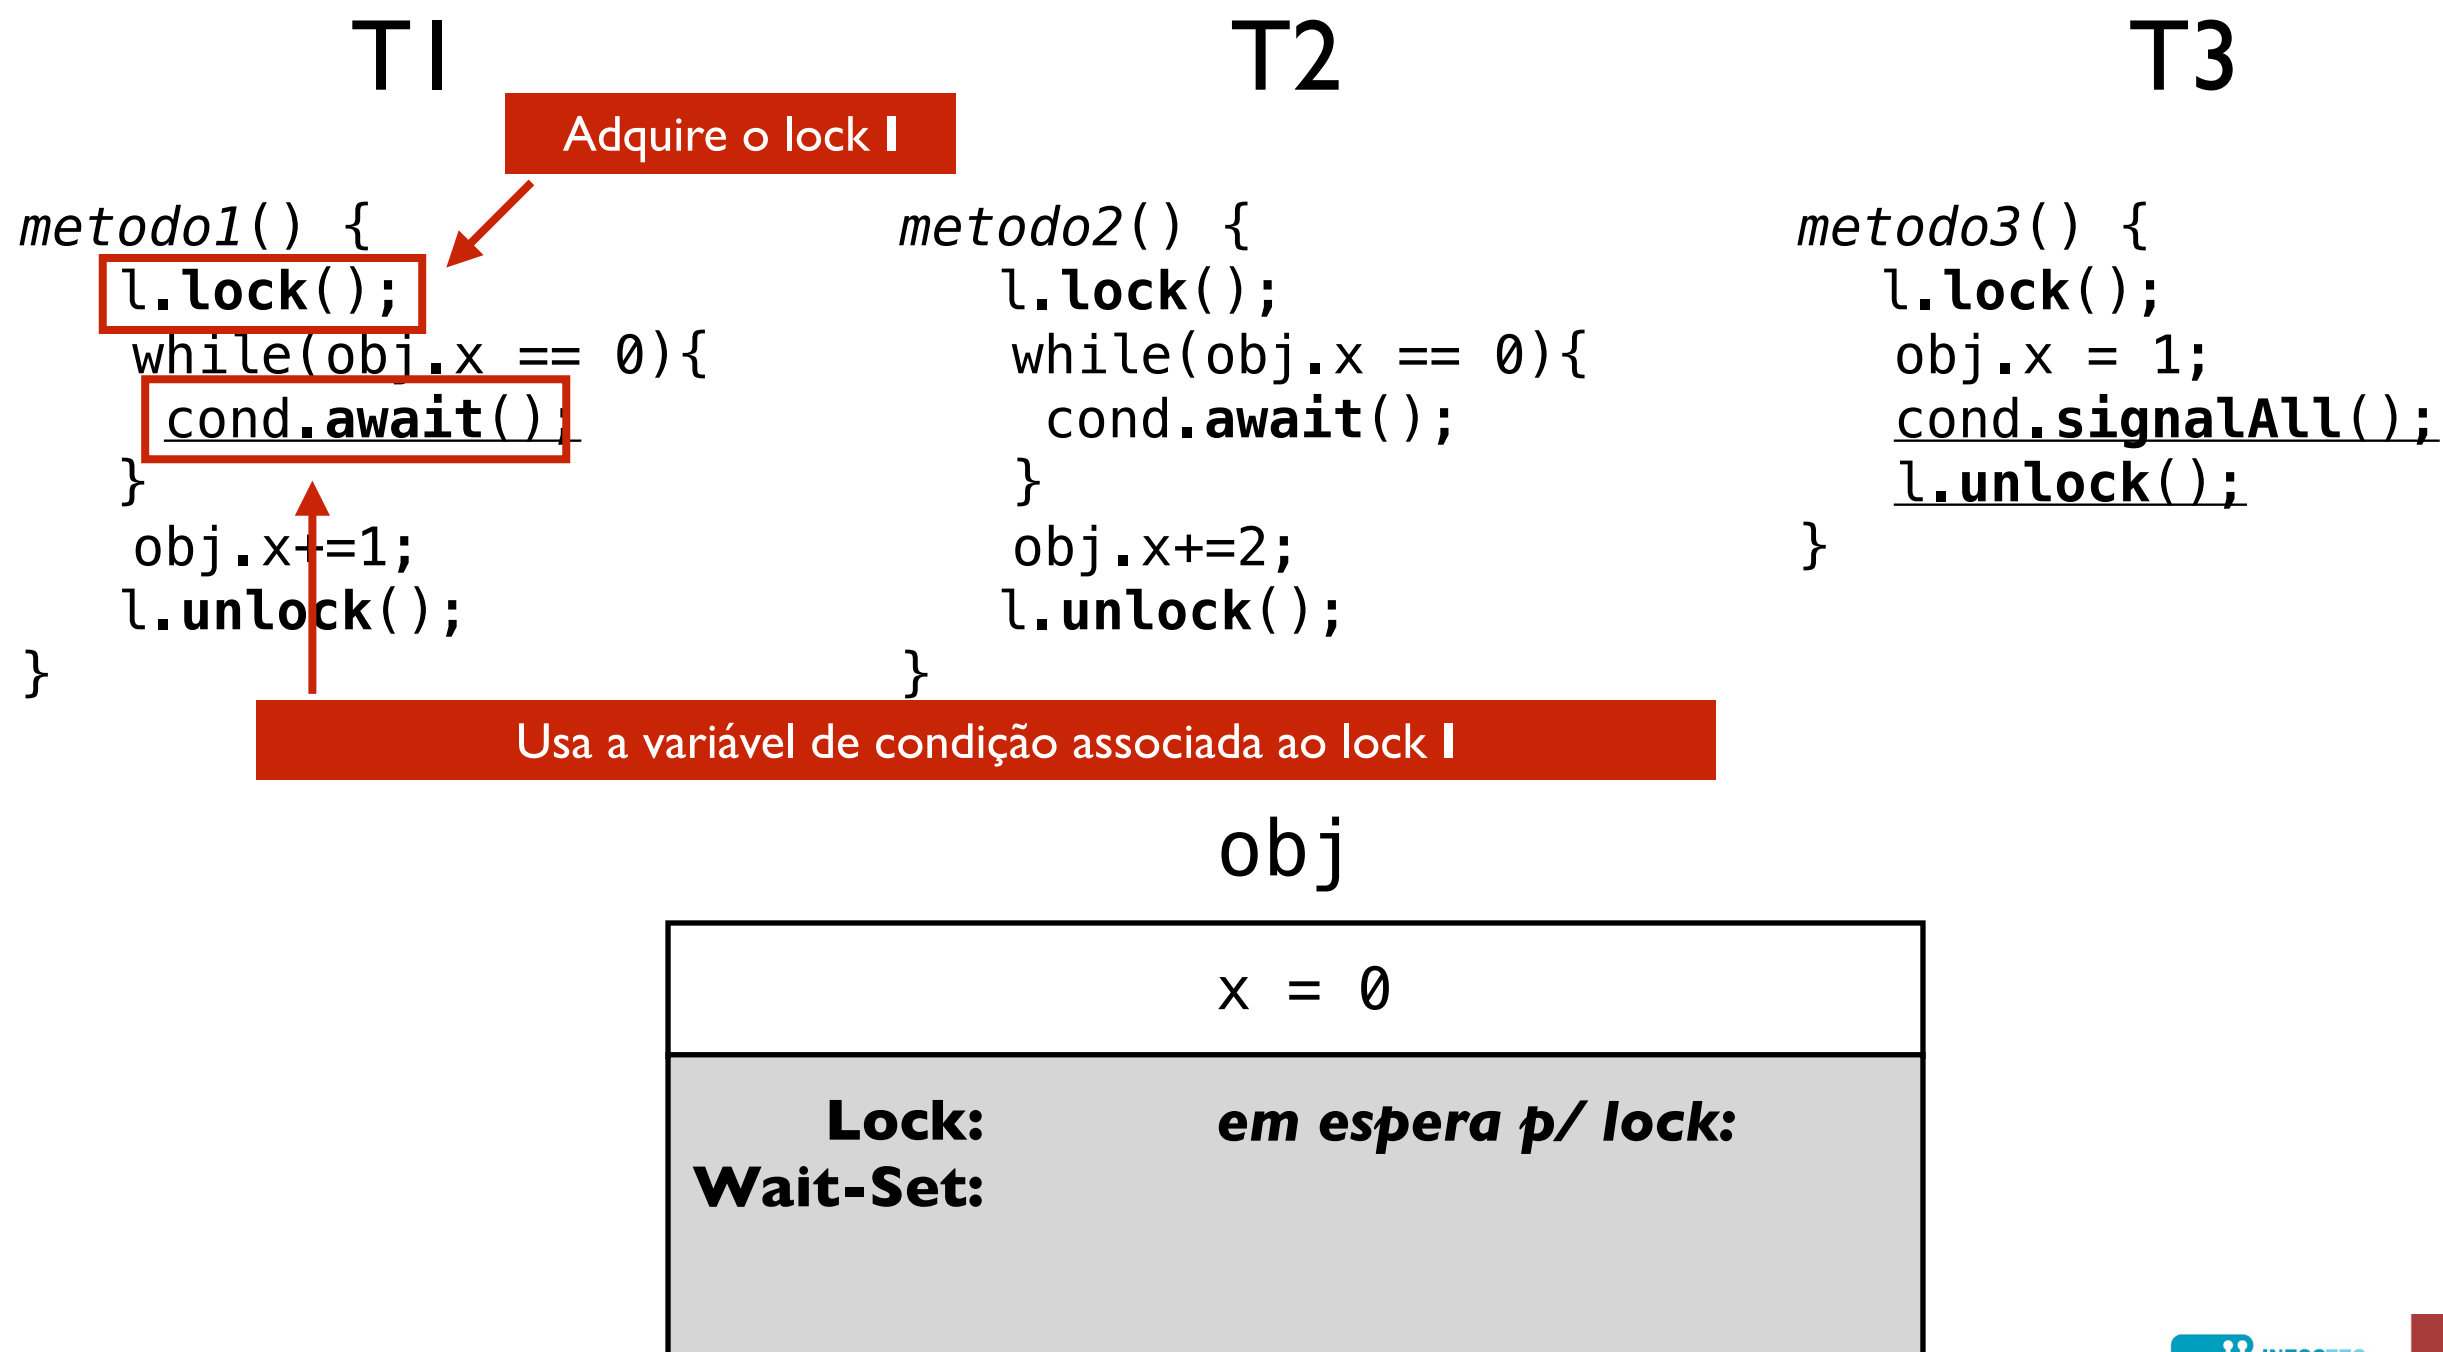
T1

T2

T3

Adquire o lock l

metodo1() {
l.lock();
while(obj.x == 0){
cond.await();
}
obj.x+=1;
l.unlock();
}

metodo2() {
l.lock();
while(obj.x == 0){
cond.await();
}
obj.x+=2;
l.unlock();
}

metodo3() {
l.lock();
obj.x = 1;
cond.signalAll();
l.unlock();
}

Usa a variável de condição associada ao lock l

obj

x = 0

Lock:
Wait-Set:

em espera p/ lock: